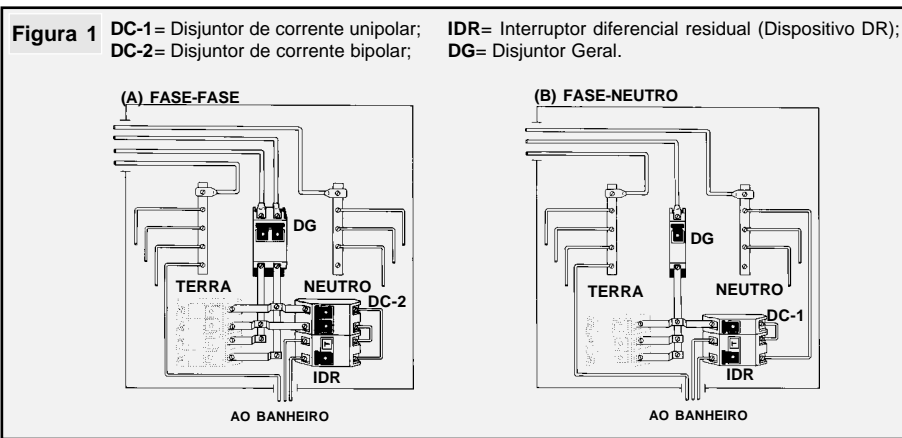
Figura 1 **DC-1**= Disjuntor de corrente unipolar; **DC-2**= Disjuntor de corrente bipolar; **IDR**= Interruptor diferencial residual (Dispositivo DR); **DG**= Disjuntor Geral.

(A) FASE-FASE

DG

TERRA

NEUTRO

DC-2

IDR

AO BANHEIRO

(B) FASE-NEUTRO

DG

TERRA

NEUTRO

DC-1

IDR

AO BANHEIRO